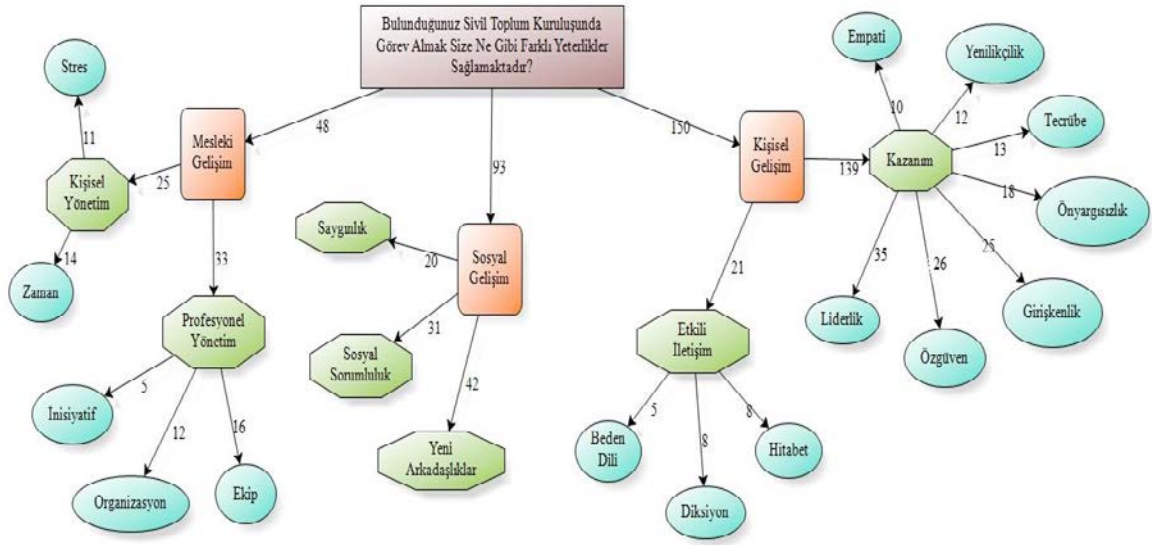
Bulunduğunuz Sivil Toplum Kuruluşunda Görev Almak Size Ne Gibi Farklı Yeterlikler Sağlamaktadır?

48

93

150

Mesleki Gelişim

25

Kişisel Yönetim

11

Stres

14

Zaman

33

Profesyonel Yönetim

5

Inisiyatif

12

Organizasyon

16

Ekip

Sosyal Gelişim

20

Saygınlık

31

Sosyal Sorumluluk

42

Yeni Arkadaşlıklar

Kişisel Gelişim

21

Etkili İletişim

5

Beden Dili

8

Diksiyon

8

Hitabet

139

Kazanım

10

Empati

12

Yenilikçilik

13

Tecrübe

18

Önyargısızlık

35

Liderlik

26

Özgüven

25

Girişkenlik